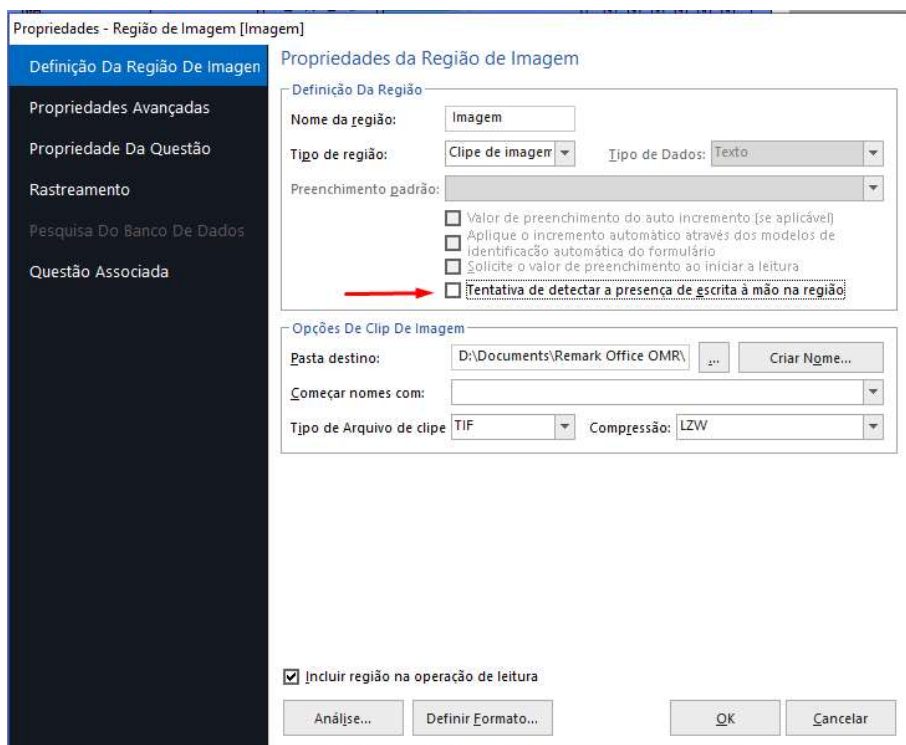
Propriedades - Região de Imagem [Imagem]

Definição Da Região De Imagen
Propriedades Avançadas
Propriedade Da Questão
Rastreamento
Pesquisa Do Banco De Dados
Questão Associada

Propriedades da Região de Imagem

Definição Da Região
Nome da região: Imagem
Tipo de região: Clipe de imagem
Tipo de Dados: Texto
Preenchimento padrão:
Valor de preenchimento do auto incremento (se aplicável)
Aplique o incremento automático através dos modelos de identificação automática do formulário
Solicite o valor de preenchimento ao iniciar a leitura
Tentativa de detectar a presença de escrita à mão na região

Opções De Clip De Imagem
Pasta destino: D:\Documents\Remark Office OMR\
...
Criar Nome...
Começar nomes com:
Tipo de Arquivo de clipe TIF
Compressão: LZW

Incluir região na operação de leitura

Análise...
Definir Formato...
OK
Cancelar